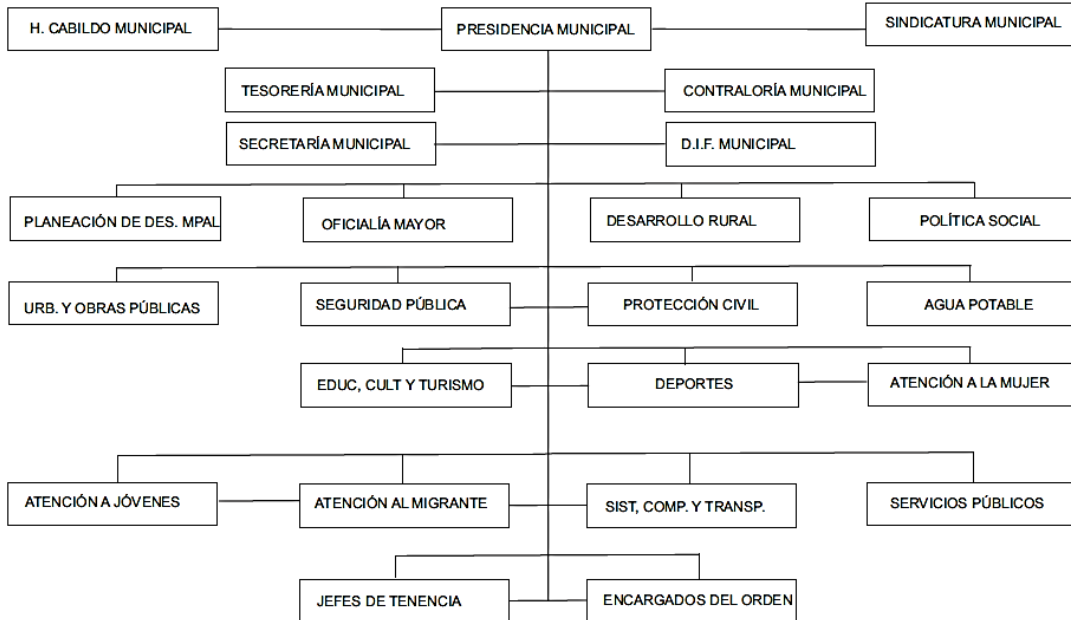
H. CABILDO MUNICIPAL

PRESIDENCIA MUNICIPAL

SINDICATURA MUNICIPAL

TESORERÍA MUNICIPAL

CONTRALORÍA MUNICIPAL

SECRETARÍA MUNICIPAL

D.I.F. MUNICIPAL

PLANEACIÓN DE DES. MPAL

OFICIALÍA MAYOR

DESARROLLO RURAL

POLÍTICA SOCIAL

URB. Y OBRAS PÚBLICAS

SEGURIDAD PÚBLICA

PROTECCIÓN CIVIL

AGUA POTABLE

EDUC, CULT Y TURISMO

DEPORTES

ATENCIÓN A LA MUJER

ATENCIÓN A JÓVENES

ATENCIÓN AL MIGRANTE

SIST, COMP. Y TRANSP.

SERVICIOS PÚBLICOS

JEFES DE TENENCIA

ENCARGADOS DEL ORDEN